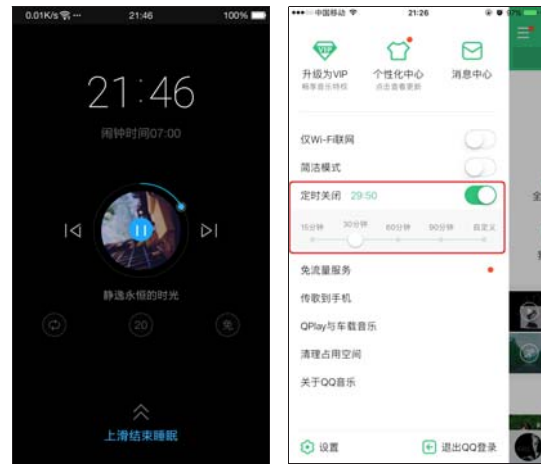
0.01K/s 21:46 100%

21:46

闹钟时间07:00

静逸永恒的时光

20

上滑结束睡眠

中国移动 21:26

升级为VIP
畅享音乐特权

个性化中心
点击查看更新

消息中心

仅Wi-Fi联网

简洁模式

定时关闭 29:50

15分钟 30分钟 60分钟 90分钟 自定义

免流量服务

传歌到手机

QPlay与车载音乐

清理占用空间

关于QQ音乐

设置

退出QQ登录